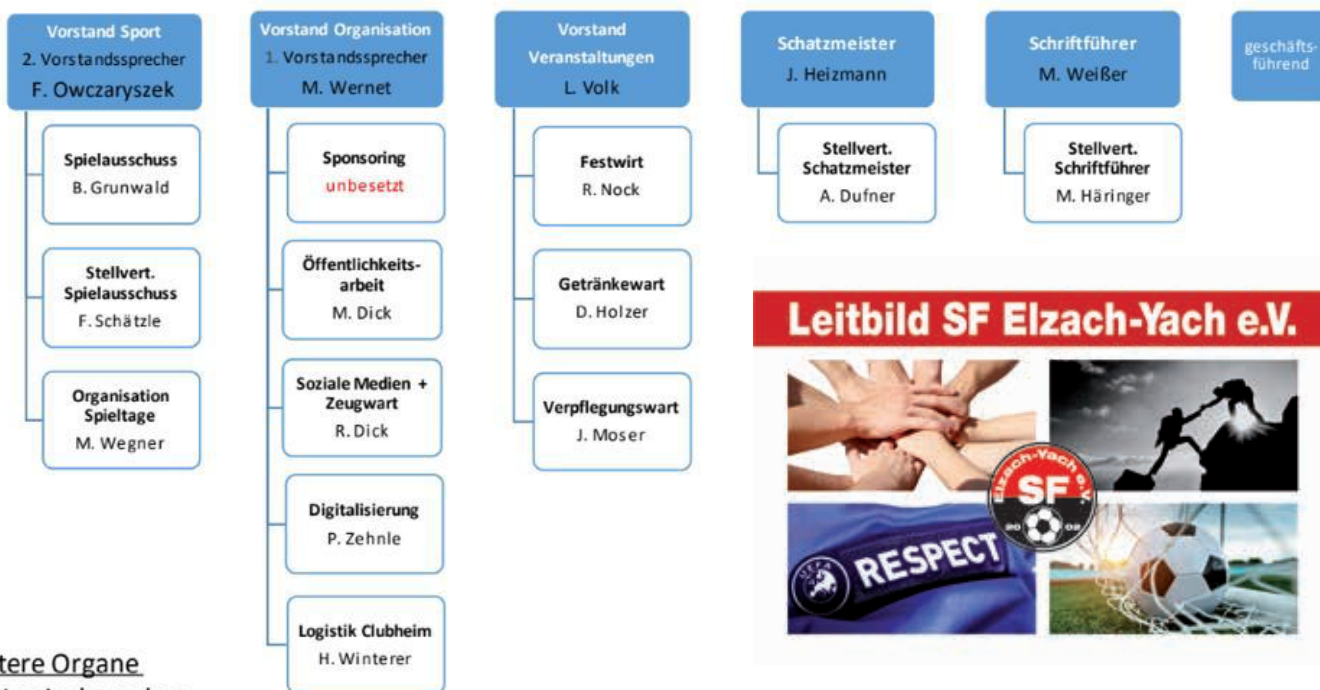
Vorstand Sport
2. Vorstandssprecher
F. Owczaryszek

Spielausschuss
B. Grunwald

Stellvert. Spielausschuss
F. Schätzle

Organisation Spieltage
M. Wegner

Vorstand Organisation
1. Vorstandssprecher
M. Wernet

Sponsoring
unbesetzt

Öffentlichkeitsarbeit
M. Dick

Soziale Medien + Zeugwart
R. Dick

Digitalisierung
P. Zehnle

Logistik Clubheim
H. Winterer

Vorstand Veranstaltungen
L. Volk

Festwirt
R. Nock

Getränkewart
D. Holzer

Verpflegungswart
J. Moser

Schatzmeister
J. Heizmann

Stellvert. Schatzmeister
A. Dufner

Schriftführer
M. Weißer

Stellvert. Schriftführer
M. Häringer

geschäftsführend

Leitbild SF Elzach-Yach e.V.

Elzach-Yach e.V.
SF
20 02

RESPECT

UEFA

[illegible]tere Organe